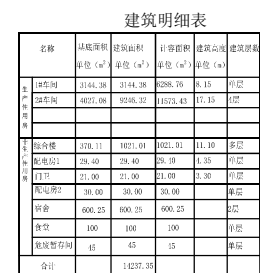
建筑明细表

| | 名称 | 基底面积 单位（m²） | 建筑面积 单位（m²） | 计容面积 单位（m²） | 建筑高度 单位（m） | 建筑层数 |
|---|---|---|---|---|---|---|
| 生产性用房 | 1#车间 | 3144.38 | 3144.38 | 6288.76 | 8.15 | 单层 |
| | 2#车间 | 4027.08 | 9246.32 | 11573.43 | 17.15 | 4层 |
| | | | | | | |
| 非生产性用房 | 综合楼 | 370.11 | 1021.01 | 1021.01 | 11.10 | 多层 |
| | 配电房1 | 29.40 | 29.40 | 29.10 | 4.35 | 单层 |
| | 门卫 | 21.00 | 21.00 | 21.00 | 3.30 | 单层 |
| | 配电房2 | 30.00 | 30.00 | 30.00 | | 单层 |
| | 宿舍 | 600.25 | 600.25 | 600.25 | | 2层 |
| | 食堂 | 100 | 100 | 100 | | 单层 |
| | 危废暂存间 | 45 | 45 | 15 | | 单层 |
| | 合计 | | 14237.35 | | | |